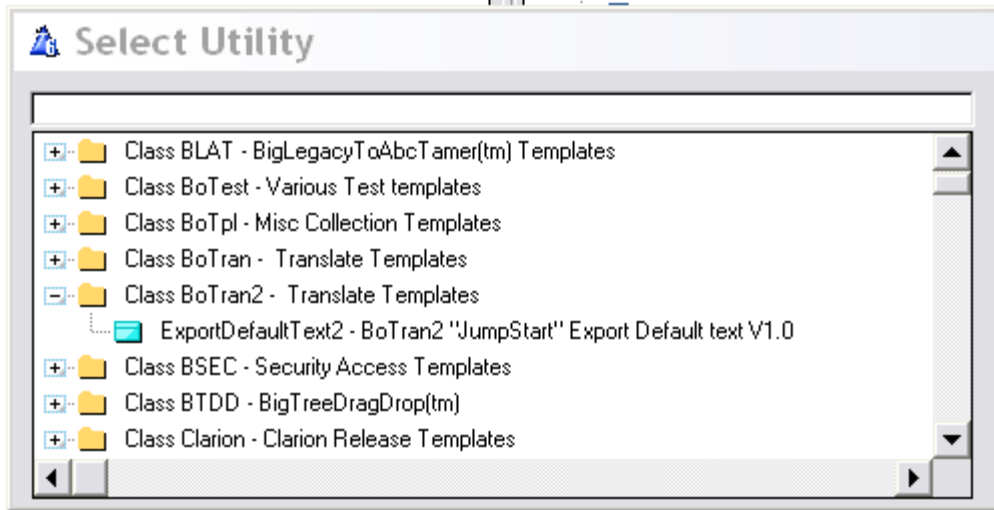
Select Utility

Class BLAT - BigLegacyToAbcTamer(tm) Templates
Class BoTest - Various Test templates
Class BoTpl - Misc Collection Templates
Class BoTran - Translate Templates
Class BoTran2 - Translate Templates
ExportDefaultText2 - BoTran2 "JumpStart" Export Default text V1.0
Class BSEC - Security Access Templates
Class BTDD - BigTreeDragDrop(tm)
Class Clarion - Clarion Release Templates